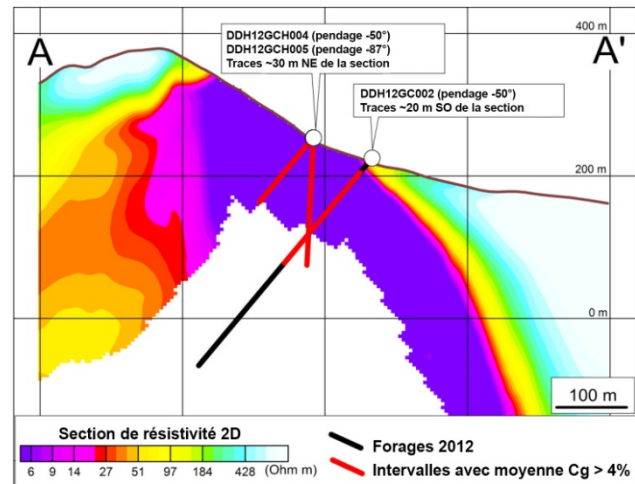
400 m

A

A'

DDH12GCH004 (pendage -50°)
DDH12GCH005 (pendage -87°)
Traces ~30 m NE de la section

DDH12GC002 (pendage -50°)
Traces ~20 m SO de la section

200 m

0 m

100 m

Section de résistivité 2D

6 9 14 27 51 97 184 428 (Ohm m)

Forages 2012

Intervalles avec moyenne Cg > 4%